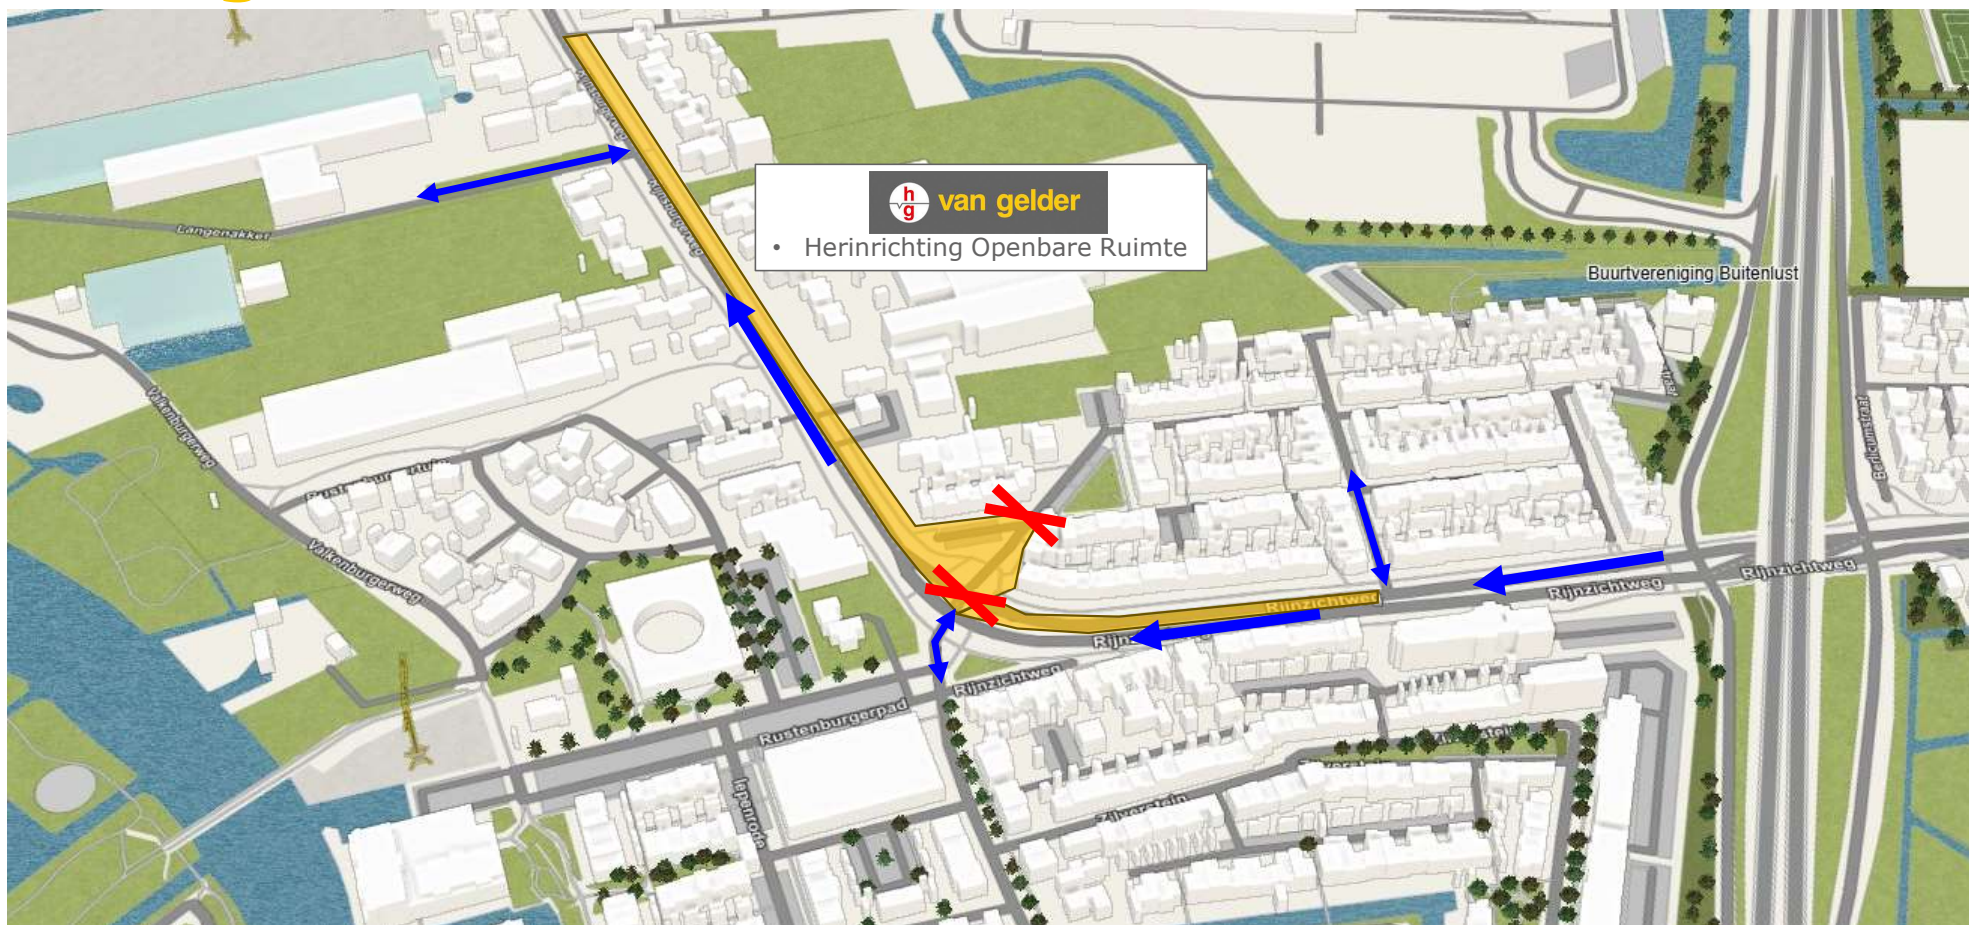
h
g
van gelder
• Herinrichting Openbare Ruimte

Buurtvereniging Buitenlust
Langenakker
Valkenburgerweg
Valkenburgerweg
Rustenburgerpad
Rijnzichtweg
Rijnzichtweg
Rijnzichtweg
Rijnzichtweg
Rijn
Zilverstein
Ipenrode
Berlichemstraat